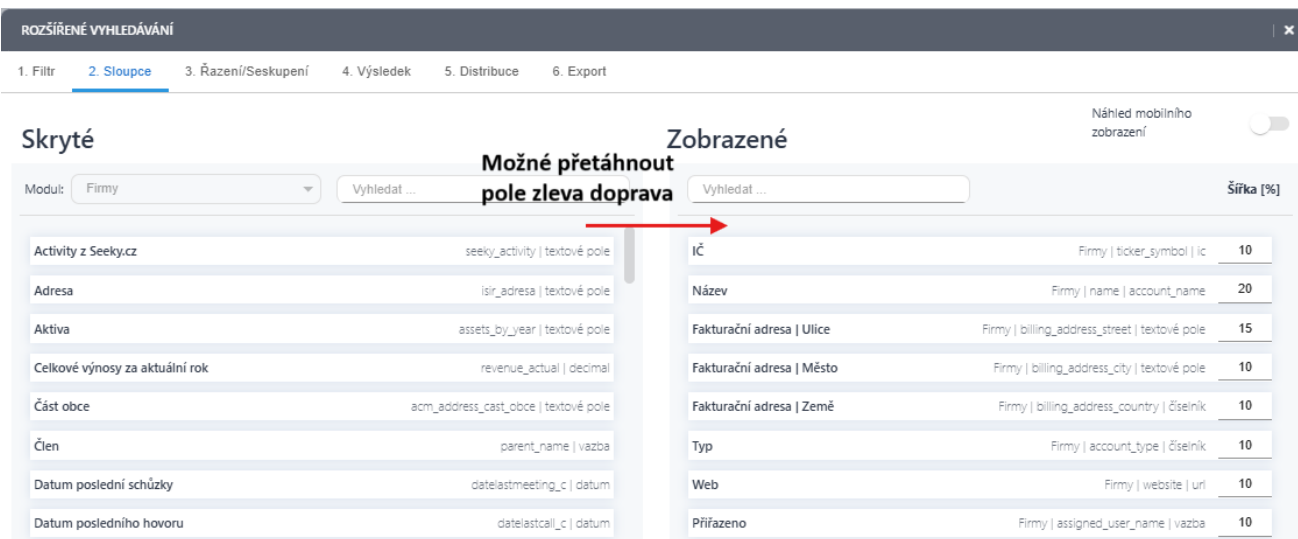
ROZŠÍŘENÉ VYHLEDÁVÁNÍ

×

1. Filtr 2. Sloupce 3. Řazení/Seskupení 4. Výsledek 5. Distribuce 6. Export

Skryté

Zobrazené

Náhled mobilního zobrazení

Možné přetáhnout pole zleva doprava

Modul: Firmy

Vyhledat ...

Vyhledat ...

Šířka [%]

Activity z Seeky.cz seeky_activity | textové pole
Adresa isir_adresa | textové pole
Aktiva assets_by_year | textové pole
Celkové výnosy za aktuální rok revenue_actual | decimal
Část obce acm_address_cast_obce | textové pole
Člen parent_name | vazba
Datum poslední schůzky datelastmeeting_c | datum
Datum posledního hovoru datelastcall_c | datum

IČ Firmy | ticker_symbol | ic 10
Název Firmy | name | account_name 20
Fakturační adresa | Ulice Firmy | billing_address_street | textové pole 15
Fakturační adresa | Město Firmy | billing_address_city | textové pole 10
Fakturační adresa | Země Firmy | billing_address_country | číselník 10
Typ Firmy | account_type | číselník 10
Web Firmy | website | url 10
Přiřazeno Firmy | assigned_user_name | vazba 10